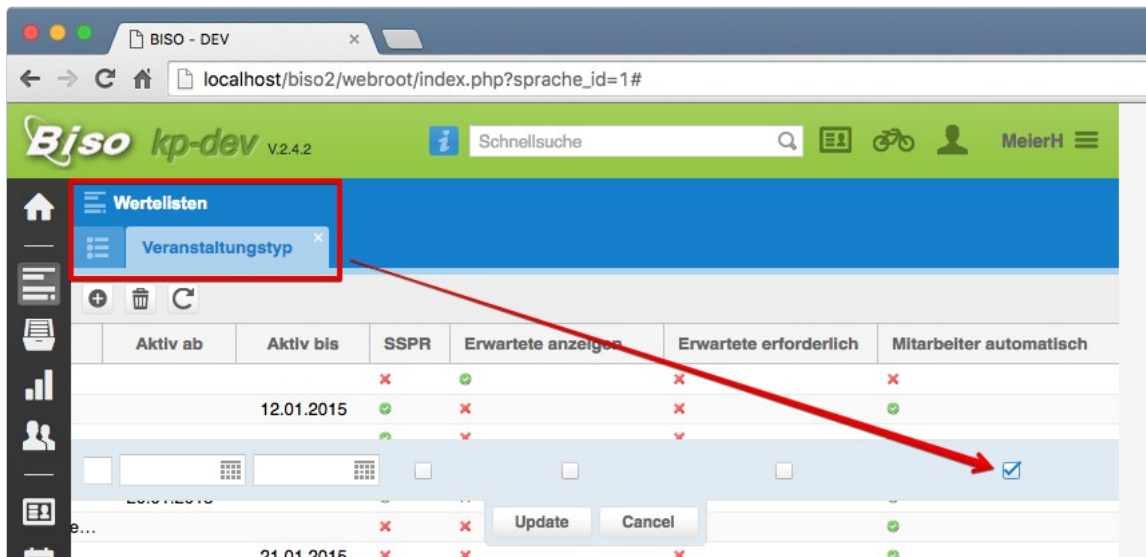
BISO - DEV

localhost/biso2/webroot/index.php?sprache_id=1#

Biso kp-dev V.2.4.2

Schnellsuche

MeierH

Wertelisten

Veranstaltungstyp

| Aktiv ab | Aktiv bis | SSPR | Erwartete anzeigen | Erwartete erforderlich | Mitarbeiter automatisch |
|---|---|---|---|---|---|
| | | | | | |
| | 12.01.2015 | | | | |

e...

Update Cancel

21.01.2015